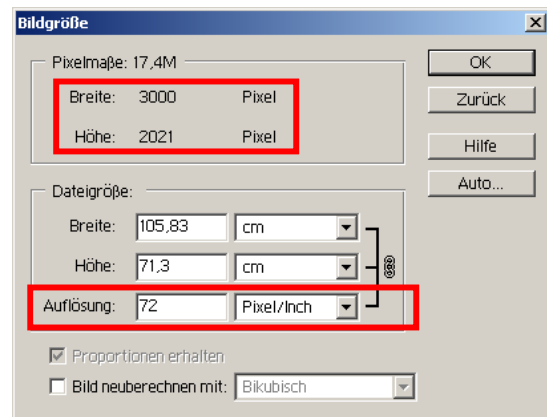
Bildgröße

Pixelmaße: 17,4M

Breite: 3000 Pixel

Höhe: 2021 Pixel

Dateigröße:

Breite: 105,83 cm

Höhe: 71,3 cm

Auflösung: 72 Pixel/Inch

Proportionen erhalten

Bild neuberechnen mit: Bikubisch

OK

Zurück

Hilfe

Auto...